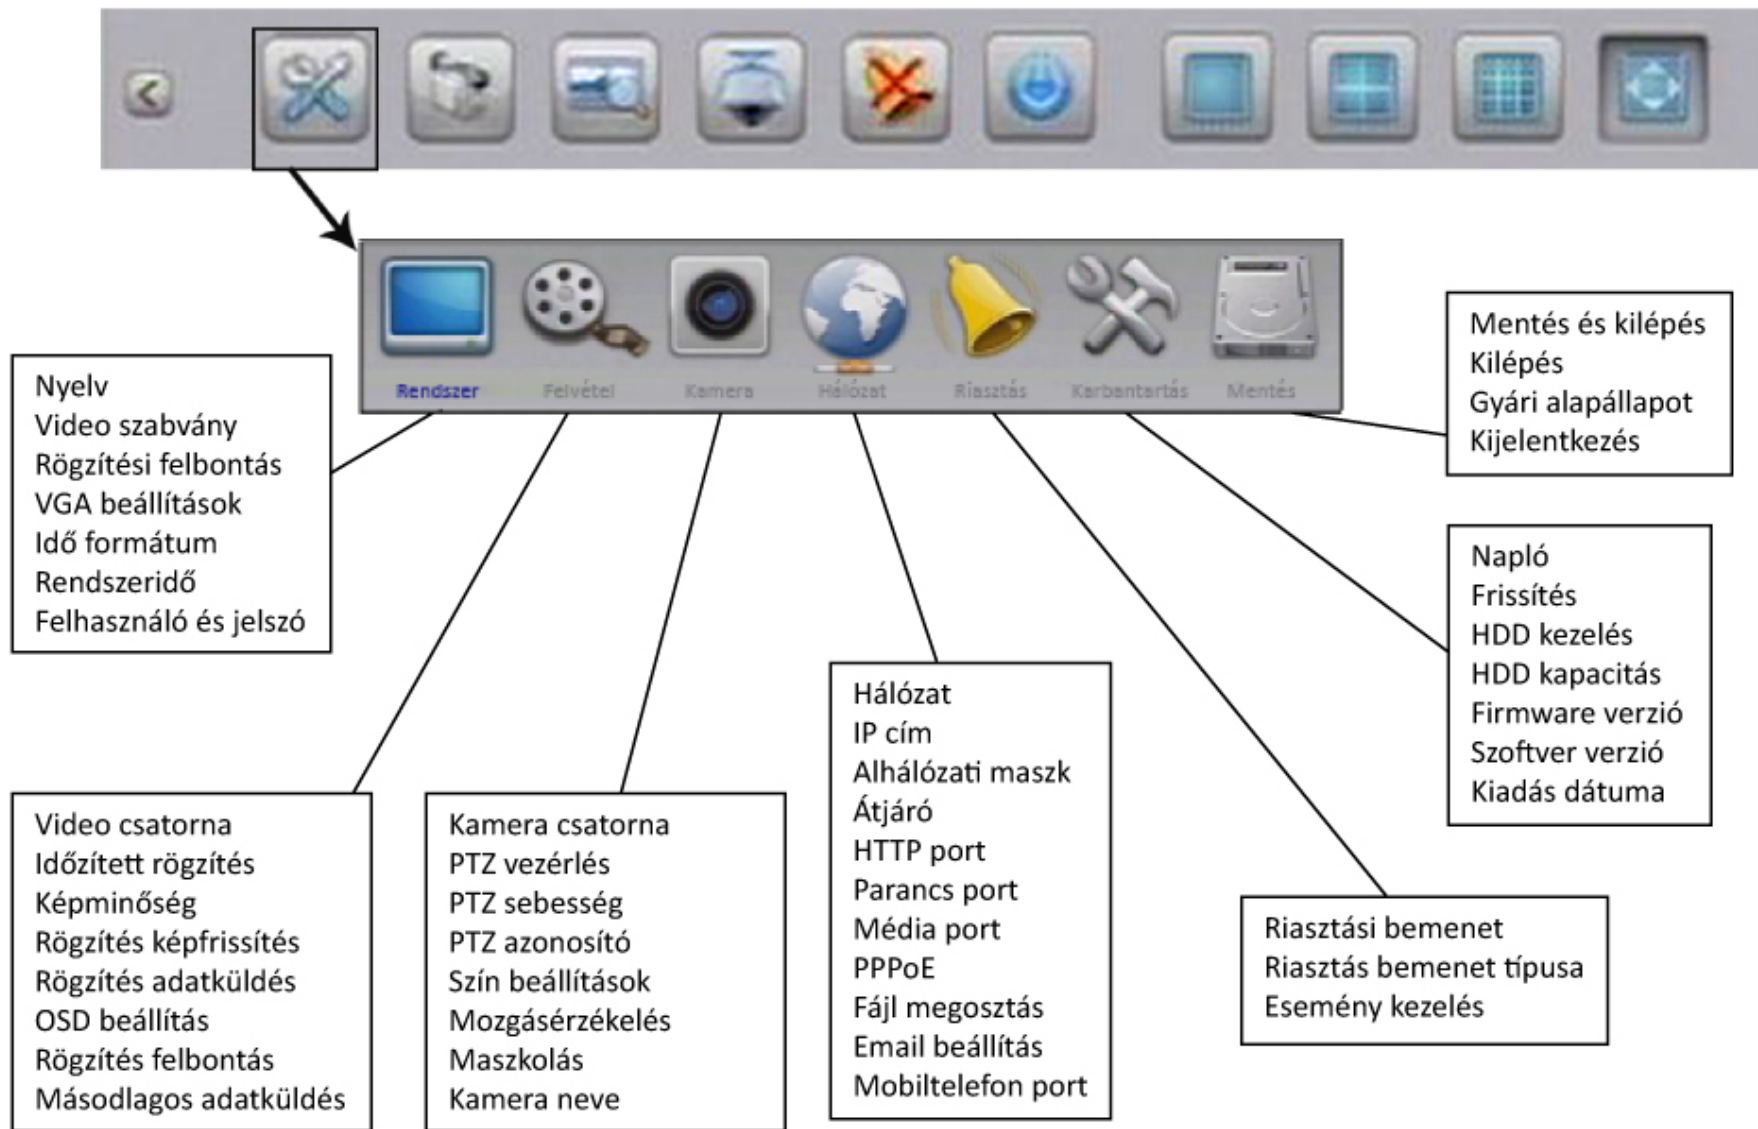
Rendszer
Felvétel
Kamera
Hálózat
Riasztás
Karbantartás
Mentés

Mentés és kilépés
Kilépés
Gyári alapállapot
Kijelentkezés

Nyelv
Video szabvány
Rögzítési felbontás
VGA beállítások
Idő formátum
Rendszeridő
Felhasználó és jelszó

Napló
Frissítés
HDD kezelés
HDD kapacitás
Firmware verzió
Szoftver verzió
Kiadás dátuma

Hálózat
IP cím
Alhálózati maszk
Átjáró
HTTP port
Parancs port
Média port
PPPoE
Fájl megosztás
Email beállítás
Mobiltelefon port

Riasztási bemenet
Riasztás bemenet típusa
Esemény kezelés

Video csatorna
Időzített rögzítés
Képminőség
Rögzítés képfrissítés
Rögzítés adatküldés
OSD beállítás
Rögzítés felbontás
Másodlagos adatküldés

Kamera csatorna
PTZ vezérlés
PTZ sebesség
PTZ azonosító
Szín beállítások
Mozgásérzékelés
Maszkolás
Kamera neve